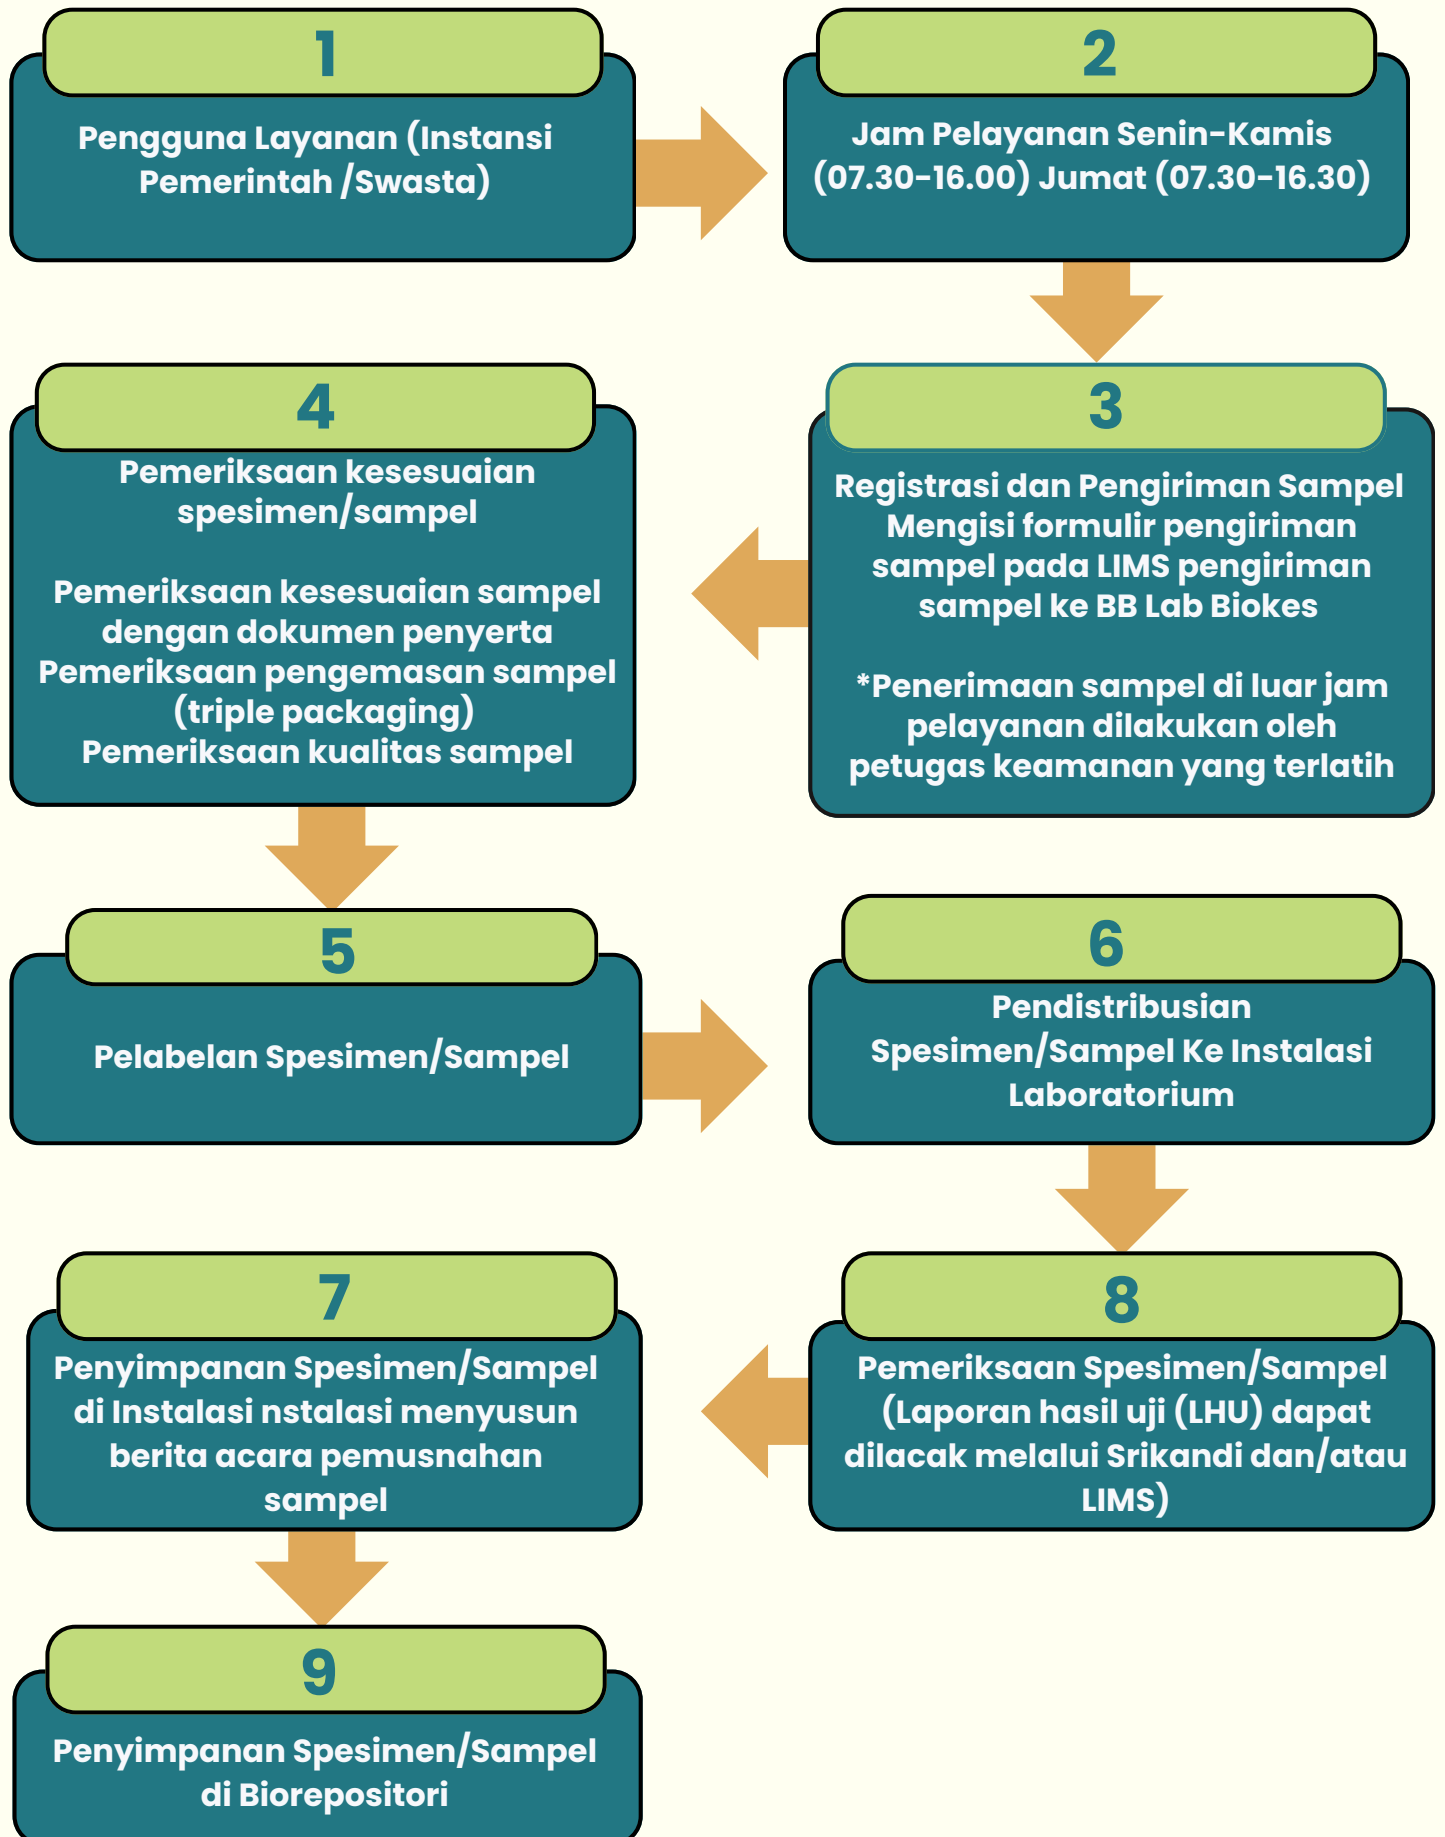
1

Pengguna Layanan (Instansi Pemerintah /Swasta)

2

Jam Pelayanan Senin-Kamis (07.30-16.00) Jumat (07.30-16.30)

4

Pemeriksaan kesesuaian spesimen/sampel

Pemeriksaan kesesuaian sampel dengan dokumen penyerta
Pemeriksaan pengemasan sampel (triple packaging)
Pemeriksaan kualitas sampel

3

Registrasi dan Pengiriman Sampel
Mengisi formulir pengiriman sampel pada LIMS pengiriman sampel ke BB Lab Biokes

*Penerimaan sampel di luar jam pelayanan dilakukan oleh petugas keamanan yang terlatih

5

Pelabelan Spesimen/Sampel

6

Pendistribusian Spesimen/Sampel Ke Instalasi Laboratorium

7

Penyimpanan Spesimen/Sampel di Instalasi nstalasi menyusun berita acara pemusnahan sampel

8

Pemeriksaan Spesimen/Sampel (Laporan hasil uji (LHU) dapat dilacak melalui Srikandi dan/atau LIMS)

9

Penyimpanan Spesimen/Sampel di Biorepositori